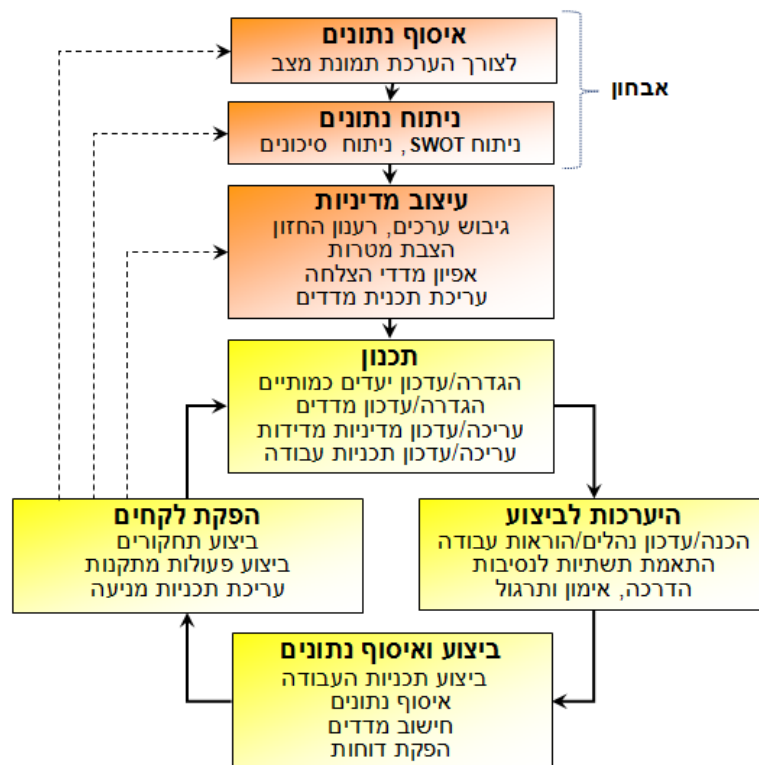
איסוף נתונים
לצורך הערכת תמונת מצב

ניתוח נתונים
ניתוח SWOT, ניתוח סיכונים

אבחון

עיצוב מדיניות
גיבוש ערכים, רענון החזון
הצבת מטרות
אפיון מדדי הצלחה
עריכת תכנית מדדים

תכנון
הגדרה/עדכון יעדים כמותיים
הגדרה/עדכון מדדים
עריכה/עדכון מדיניות מדידות
עריכה/עדכון תכניות עבודה

הפקת לקחים
ביצוע תחקורים
ביצוע פעולות מתקנות
עריכת תכניות מניעה

היערכות לביצוע
הכנה/עדכון נהלים/הוראות עבודה
התאמת תשתיות לנסיבות
הדרכה, אימון ותרגול

ביצוע ואיסוף נתונים
ביצוע תכניות העבודה
איסוף נתונים
חישוב מדדים
הפקת דוחות